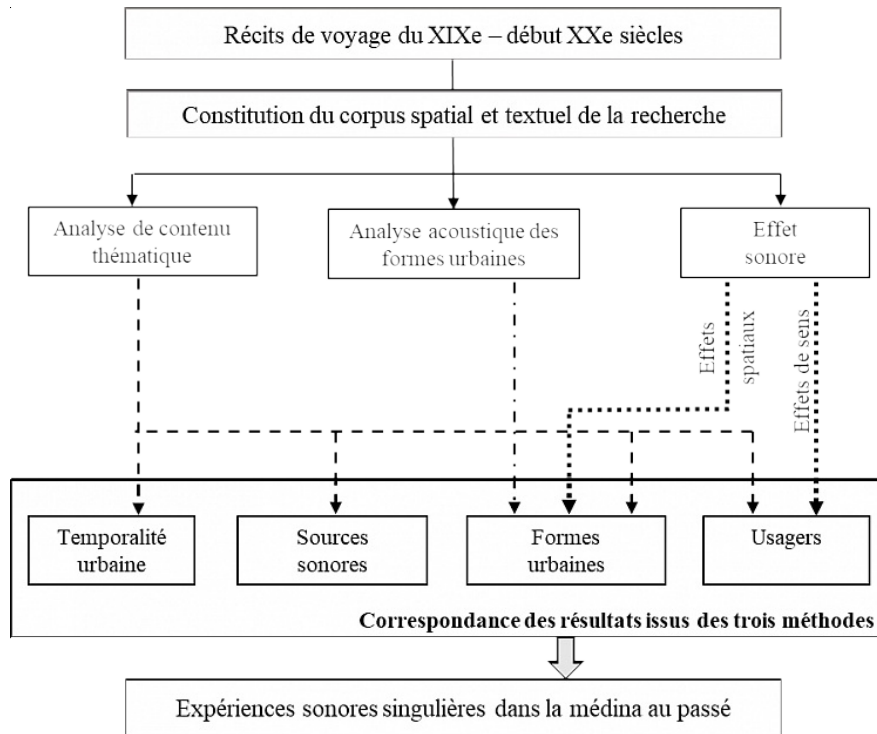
Récits de voyage du XIXe – début XXe siècles

Constitution du corpus spatial et textuel de la recherche

Analyse de contenu thématique

Analyse acoustique des formes urbaines

Effet sonore

Effets spatiaux

Effets de sens

Temporalité urbaine

Sources sonores

Formes urbaines

Usagers

Correspondance des résultats issus des trois méthodes

Expériences sonores singulières dans la médina au passé